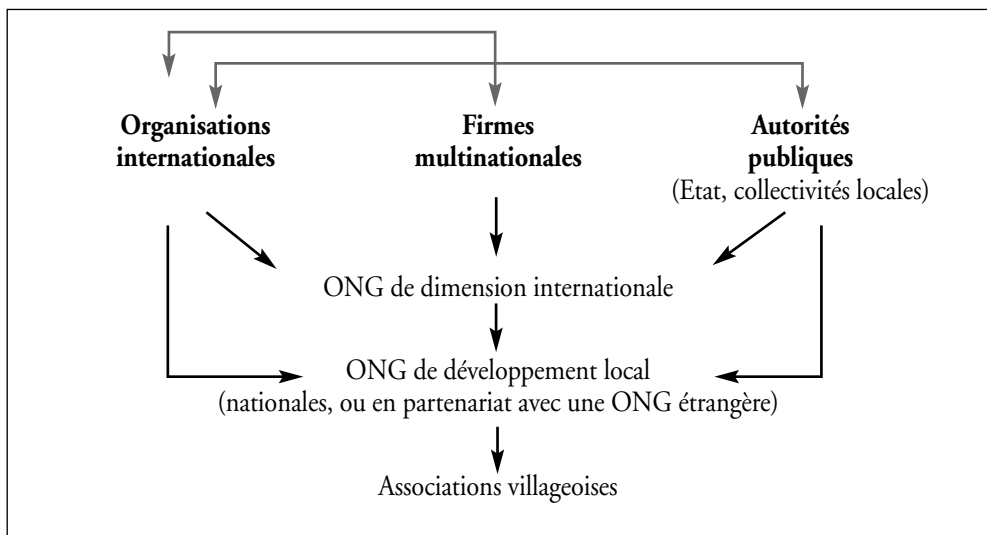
Organisations internationales

Firmes multinationales

Autorités publiques
(Etat, collectivités locales)

ONG de dimension internationale

ONG de développement local
(nationales, ou en partenariat avec une ONG étrangère)

Associations villageoises